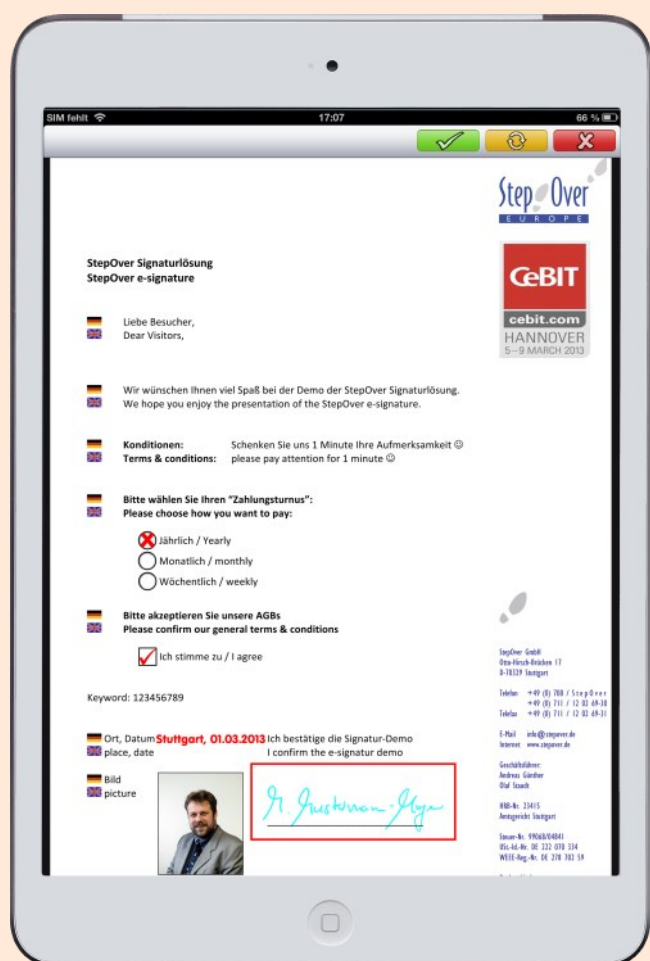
SIM fehlt
17:07
66 %

Step Over
EUROPE

CeBIT
cebit.com
HANNOVER
5–9 MARCH 2013

StepOver Signaturlösung
StepOver e-signature

Liebe Besucher,
Dear Visitors,

Wir wünschen Ihnen viel Spaß bei der Demo der StepOver Signaturlösung.
We hope you enjoy the presentation of the StepOver e-signature.

Konditionen: Schenken Sie uns 1 Minute Ihre Aufmerksamkeit ☺
Terms & conditions: please pay attention for 1 minute ☺

Bitte wählen Sie Ihren "Zahlungsturnus":
Please choose how you want to pay:

Jährlich / Yearly
Monatlich / monthly
Wöchentlich / weekly

Bitte akzeptieren Sie unsere AGBs
Please confirm our general terms & conditions

Ich stimme zu / I agree

Keyword: 123456789

Ort, Datum Stuttgart, 01.03.2013 Ich bestätige die Signatur-Demo
place, date I confirm the e-signatur demo

Bild
picture

StepOver GmbH
Otto-Hirsch-Brücken 17
D-70329 Stuttgart

Telefon +49 (0) 700 / StepOver
+49 (0) 711 / 12 02 69-30
Telefax +49 (0) 711 / 12 02 69-31

E-Mail info@stepover.de
Internet www.stepover.de

Geschäftsführer:
Andreas Günther
Olaf Staeck

HRB-Nr. 23415
Amtsgericht Stuttgart

Steuer-Nr. 99068/04841
USt.-Id.-Nr. DE 222 078 334
WEEE-Reg.-Nr. DE 278 702 59